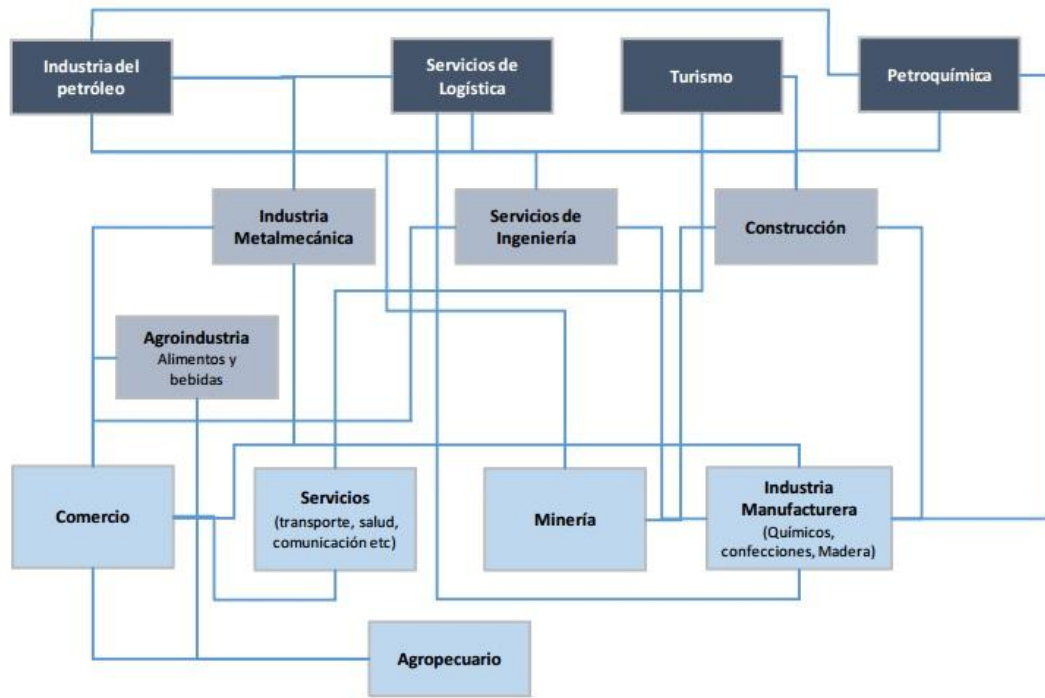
Industria del petróleo

Servicios de Logística

Turismo

Petroquímica

Industria Metalmecánica

Servicios de Ingeniería

Construcción

Agroindustria
Alimentos y bebidas

Comercio

Servicios
(transporte, salud, comunicación etc)

Minería

Industria Manufacturera
(Químicos, confecciones, Madera)

Agropecuario